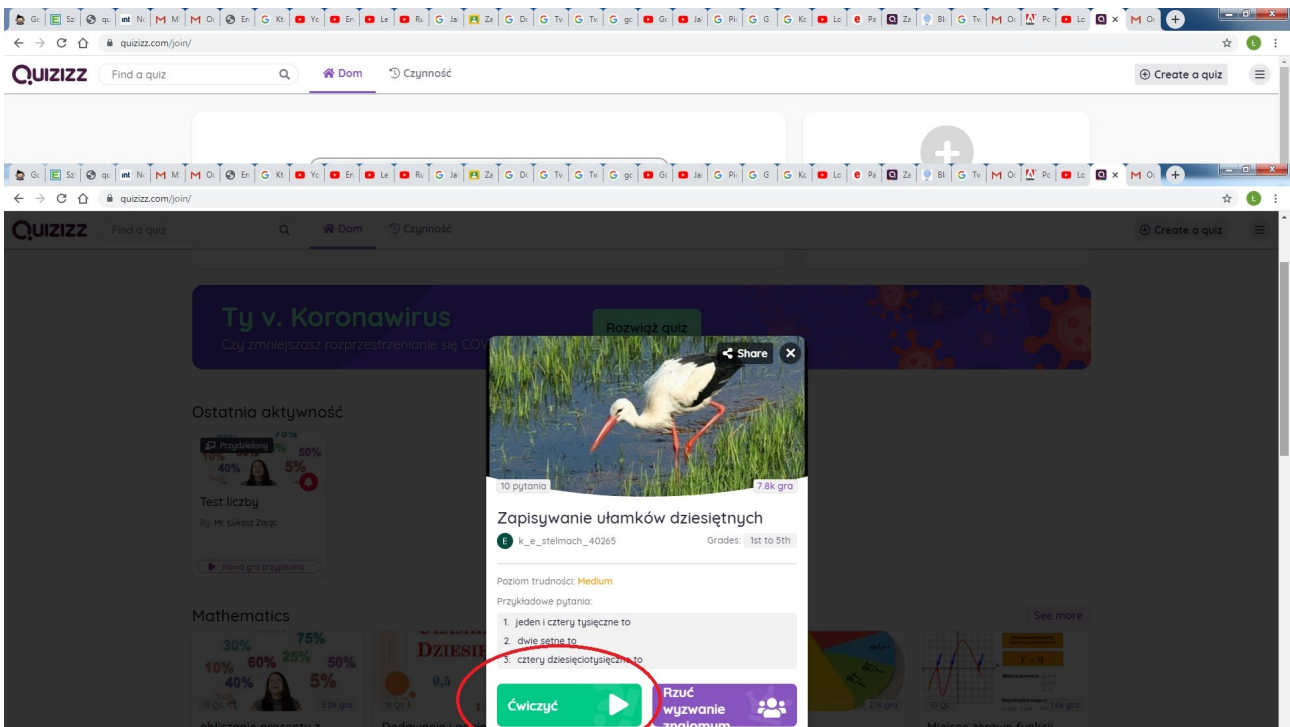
quizizz.com/join/

QUIZIZZ Find a quiz Dom Czynność Create a quiz

quizizz.com/join/

QUIZIZZ Find a quiz Dom Czynność Create a quiz

Ty v. Koronawirus
Czy zmniejszasz rozprzestrzenianie się COV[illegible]

Rozwiąż quiz

Ostatnia aktywność

Przydzielony
75%
50%
40%
5%

Test liczby
By: Mr. Łukasz Zając

Nowa gra przypisana

Mathematics

See more

30% 75%
10% 60% 25% 50%
40% 5%

DZIESI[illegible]
0,3

Share

10 pytania
7.8k gra

Zapisywanie ułamków dziesiętnych

k_e_stelmach_40265
Grades: 1st to 5th

Poziom trudności: Medium

Przykładowe pytania:

1. jeden i cztery tysięczne to
2. dwie setne to
3. cztery dziesięciotysięczne to

Ćwiczyć

Rzuć wyzwanie znajomym